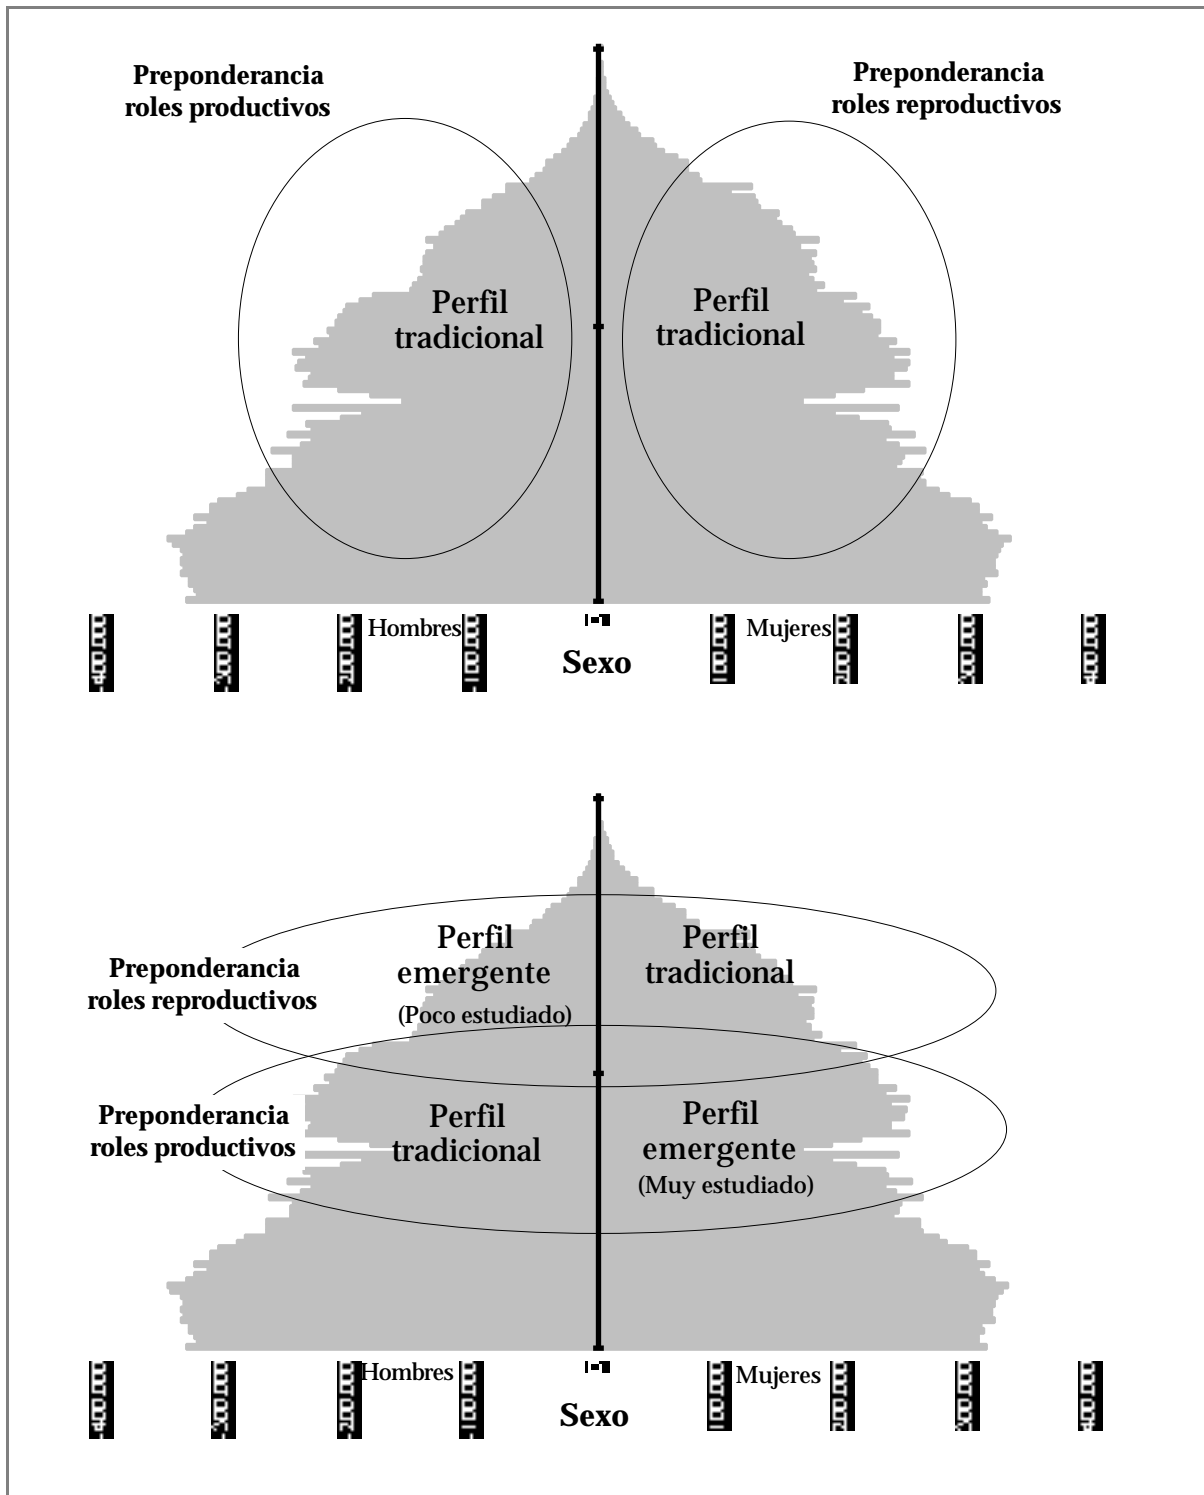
Preponderancia roles productivos

Preponderancia roles reproductivos

Perfil tradicional

Perfil tradicional

-400.000 -300.000 -200.000 Hombres -100.000 0 100.000 Mujeres 200.000 300.000 400.000

Sexo

Preponderancia roles reproductivos

Perfil emergente
(Poco estudiado)

Perfil tradicional

Preponderancia roles productivos

Perfil tradicional

Perfil emergente
(Muy estudiado)

-400.000 -300.000 -200.000 Hombres -100.000 0 100.000 Mujeres 200.000 300.000 400.000

Sexo